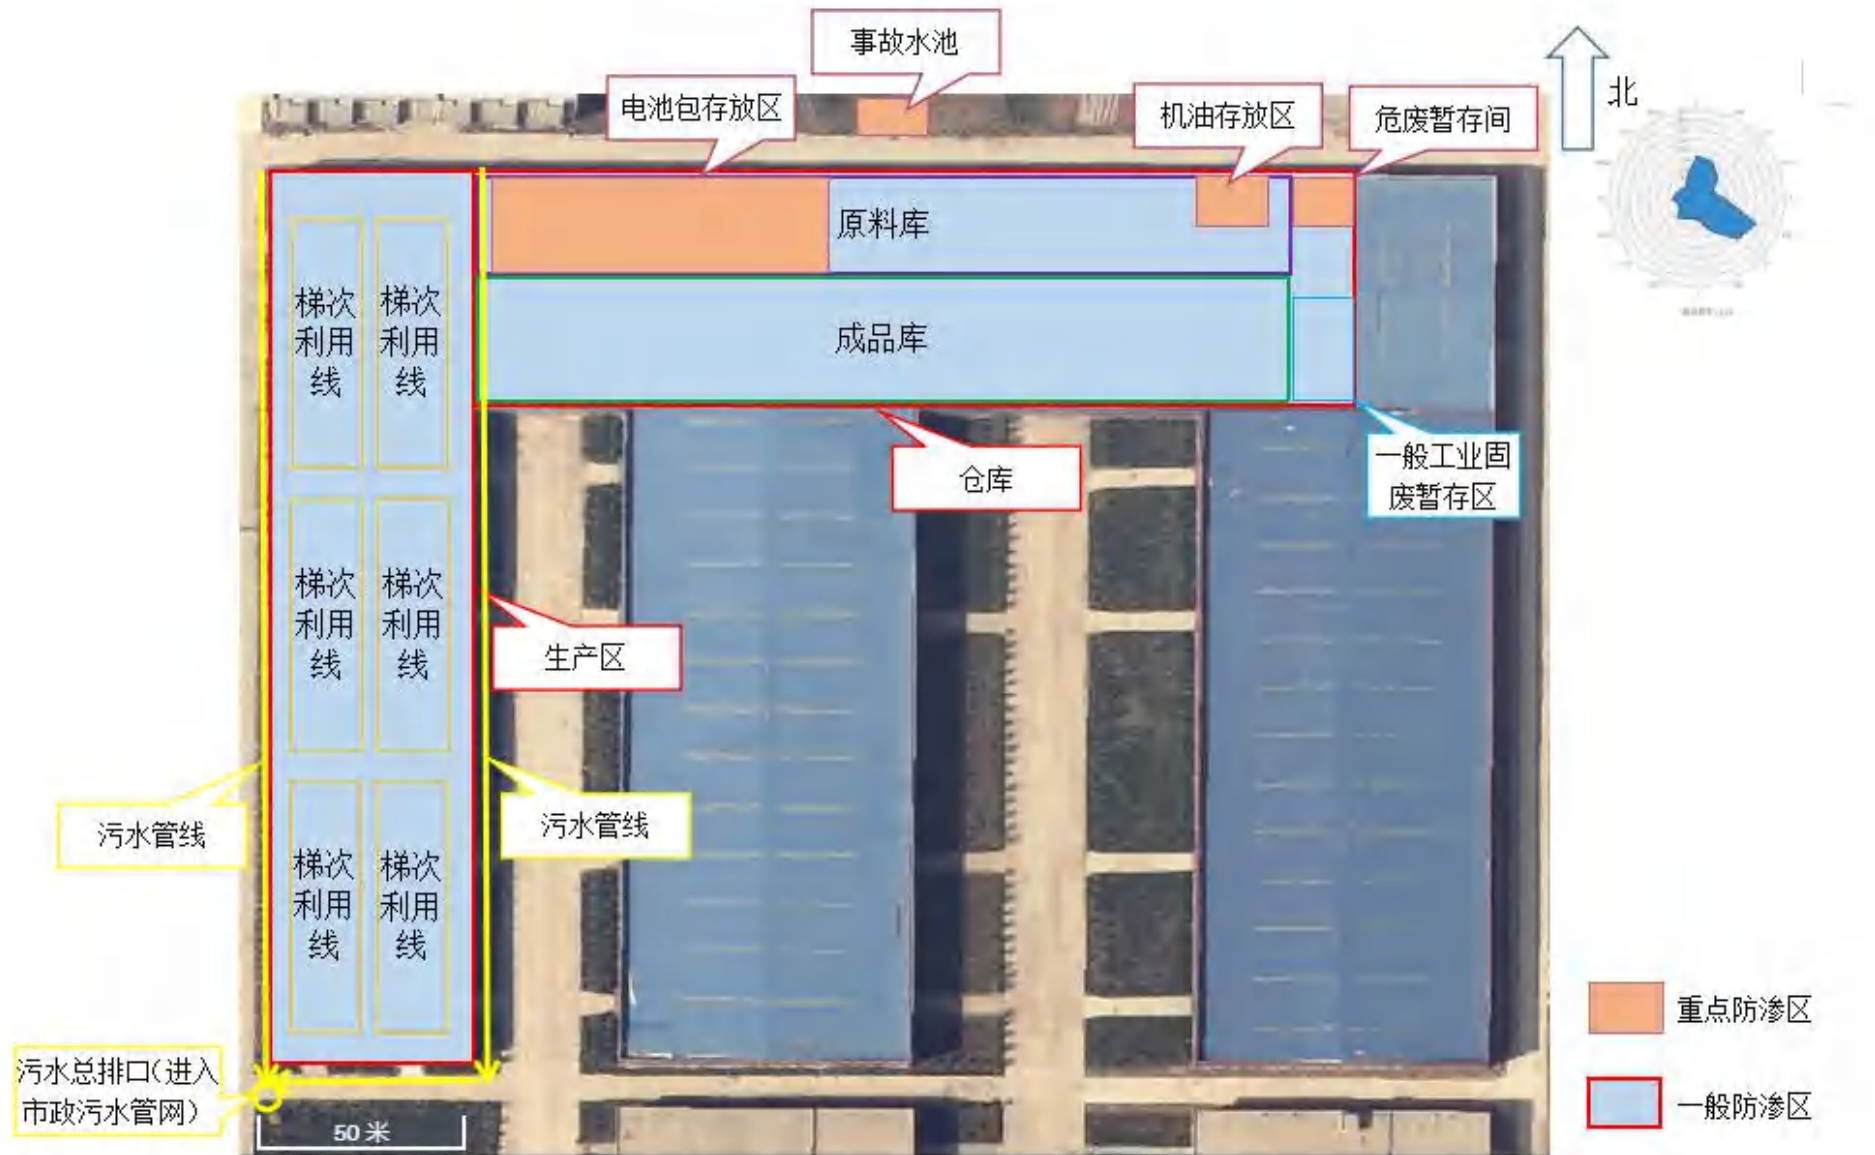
事故水池

电池包存放区

机油存放区

危废暂存间

北

原料库

成品库

梯次利用线

梯次利用线

梯次利用线

梯次利用线

梯次利用线

梯次利用线

仓库

一般工业固废暂存区

生产区

污水管线

污水管线

污水总排口(进入市政污水管网)

50 米

重点防渗区

一般防渗区